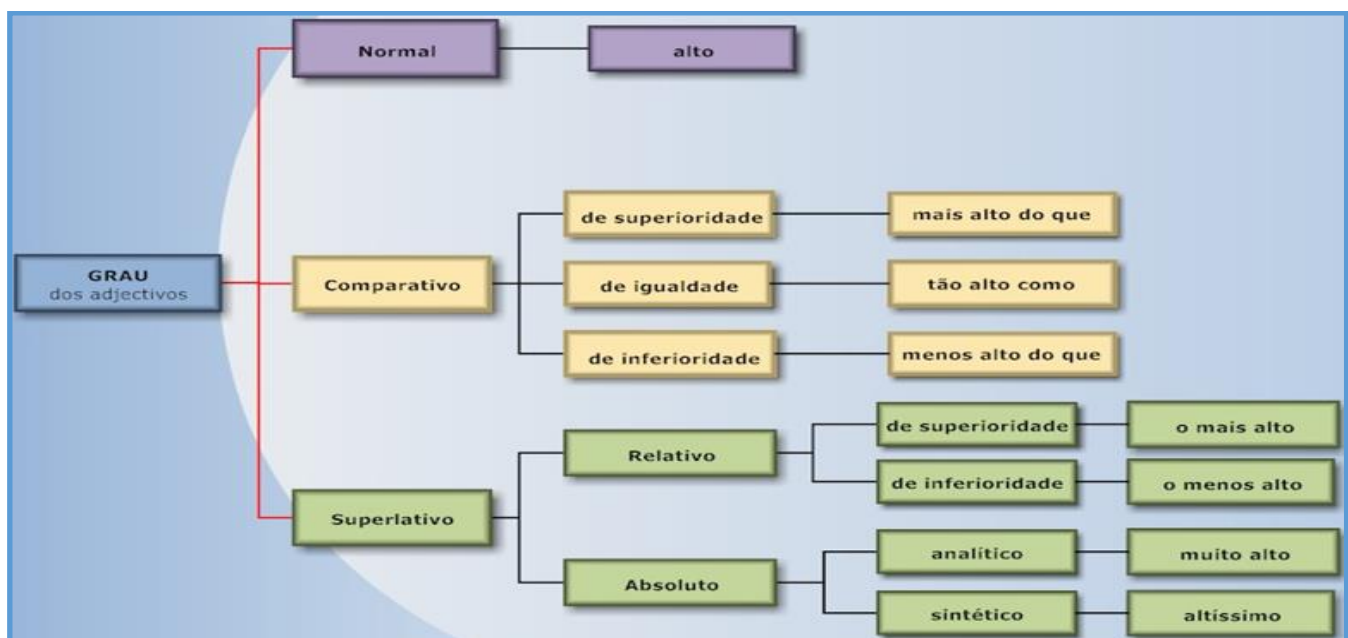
GRAU
dos adjectivos

Normal
alto

Comparativo
de superioridade
mais alto do que
de igualdade
tão alto como
de inferioridade
menos alto do que

Superlativo
Relativo
de superioridade
o mais alto
de inferioridade
o menos alto
Absoluto
analítico
muito alto
sintético
altíssimo